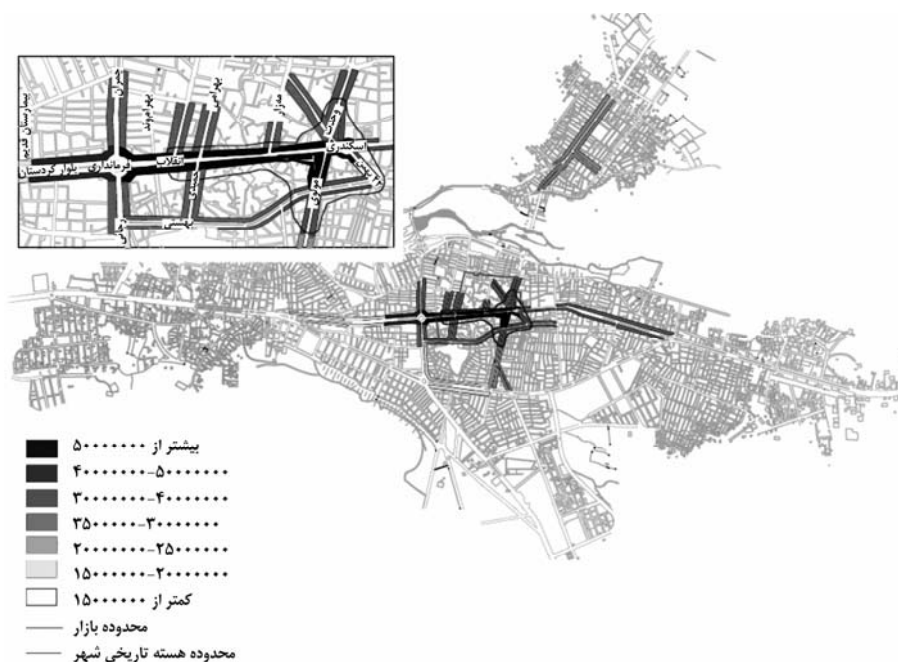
بیمارستان قدیم
چهارراه
بهرامی
پهلوانی
مدار
فرمانداری
بلوار کردستان
انقلاب
اسکندری
جمهوری
بهشتی

بیشتر از ۵۰۰۰۰۰۰
۴۰۰۰۰۰۰-۵۰۰۰۰۰۰
۳۰۰۰۰۰۰-۴۰۰۰۰۰۰
۳۵۰۰۰۰۰-۳۰۰۰۰۰۰
۲۰۰۰۰۰۰-۲۵۰۰۰۰۰
۱۵۰۰۰۰۰-۲۰۰۰۰۰۰
کمتر از ۱۵۰۰۰۰۰
محدوده بازار
محدوده هسته تاریخی شهر